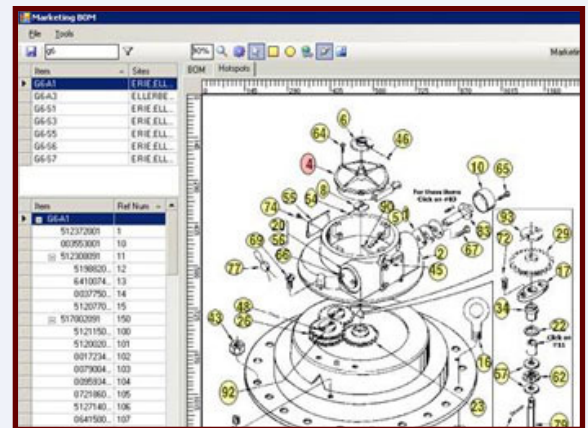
Marketing BOM

File Tools

G6

50%

BOM Hotspots

Mailate

| Item | Sites |
|---|---|
| G6A1 | ERIE,ELL... |
| G6A3 | ELLERBE... |
| G6S1 | ERIE,ELL... |
| G6S3 | ERIE,ELL... |
| G6S5 | ERIE,ELL... |
| G6S6 | ERIE,ELL... |
| G6S7 | ERIE,ELL... |

| Item | Ref Num |
|---|---|
| G6A1 | |
| 512372001 | 1 |
| 003553001 | 10 |
| 512308091 | 11 |
| 5198820... | 12 |
| 6410074... | 13 |
| 0037750... | 14 |
| 5120770... | 15 |
| 517002091 | 150 |
| 5121150... | 100 |
| 5120020... | 101 |
| 0017234... | 102 |
| 0079004... | 103 |
| 0095934... | 104 |
| 0721060... | 105 |
| 5127140... | 106 |
| 0641580... | 107 |

64 6 46 4 10 65 For these items Click on #83 74 55 8 54 90 51 93 20 72 29 69 56 2 83 67 58 66 45 77 17 34 48 26 43 22 Click on #33 16 92 57 62 23 78